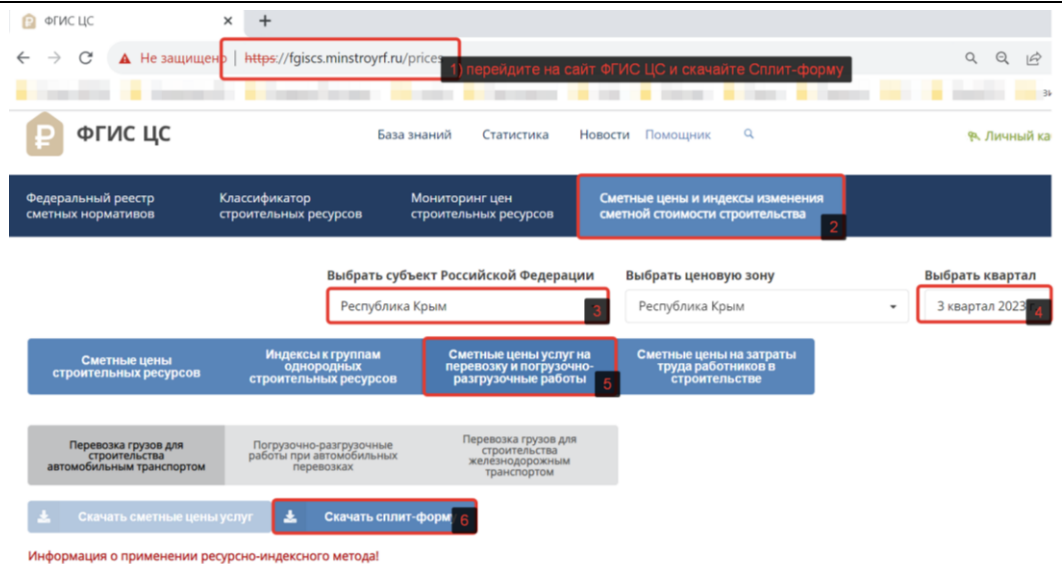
ФГИС ЦС ×

Не защищено | https://fgiscs.minstroyrf.ru/prices

1) перейдите на сайт ФГИС ЦС и скачайте Сплит-форму

ФГИС ЦС

База знаний Статистика Новости Помощник

Личный ка

Федеральный реестр сметных нормативов

Классификатор строительных ресурсов

Мониторинг цен строительных ресурсов

Сметные цены и индексы изменения сметной стоимости строительства

2

Выбрать субъект Российской Федерации

Республика Крым

3

Выбрать ценовую зону

Республика Крым

Выбрать квартал

3 квартал 2023

4

Сметные цены строительных ресурсов

Индексы к группам однородных строительных ресурсов

Сметные цены услуг на перевозку и погрузочно-разгрузочные работы

5

Сметные цены на затраты труда работников в строительстве

Перевозка грузов для строительства автомобильным транспортом

Погрузочно-разгрузочные работы при автомобильных перевозках

Перевозка грузов для строительства железнодорожным транспортом

Скачать сметные цены услуг

Скачать сплит-форму

6

Информация о применении ресурсно-индексного метода!